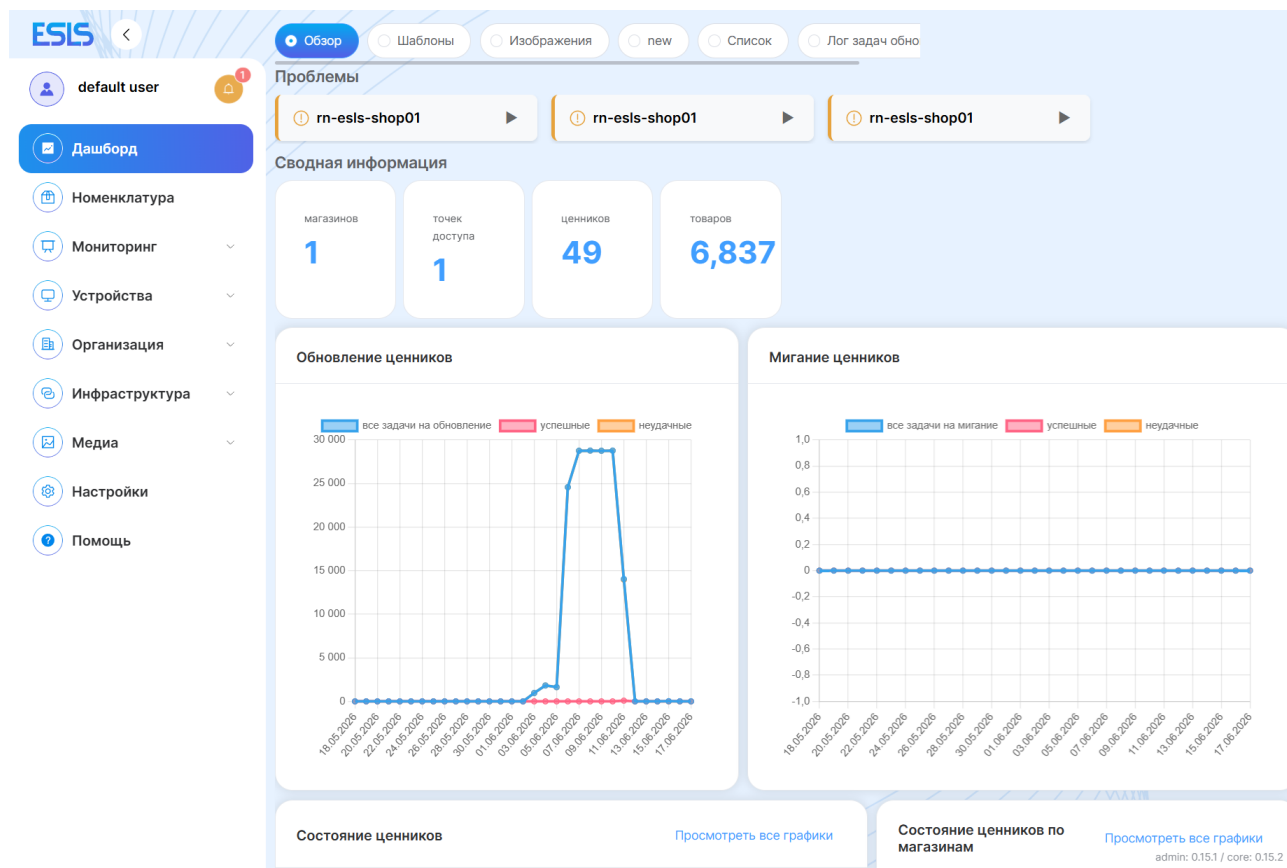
ESLS

default user
1

Дашборд
Номенклатура
Мониторинг
Устройства
Организация
Инфраструктура
Медиа
Настройки
Помощь

Обзор | Шаблоны | Изображения | new | Список | Лог задач обно

Проблемы

rn-esls-shop01
rn-esls-shop01
rn-esls-shop01

Сводная информация

магазинов
1

точек доступа
1

ценников
49

товаров
6,837

Обновление ценников

все задачи на обновление | успешные | неудачные

30 000
25 000
20 000
15 000
10 000
5 000
0

18.05.2026 20.05.2026 22.05.2026 24.05.2026 26.05.2026 28.05.2026 30.05.2026 01.06.2026 03.06.2026 05.06.2026 07.06.2026 09.06.2026 11.06.2026 13.06.2026 15.06.2026 17.06.2026

Мигание ценников

все задачи на мигание | успешные | неудачные

1,0
0,8
0,6
0,4
0,2
0
-0,2
-0,4
-0,6
-0,8
-1,0

18.05.2026 20.05.2026 22.05.2026 24.05.2026 26.05.2026 28.05.2026 30.05.2026 01.06.2026 03.06.2026 05.06.2026 07.06.2026 09.06.2026 11.06.2026 13.06.2026 15.06.2026 17.06.2026

Состояние ценников
Просмотреть все графики

Состояние ценников по магазинам
Просмотреть все графики

admin: 0.15.1 / core: 0.15.2